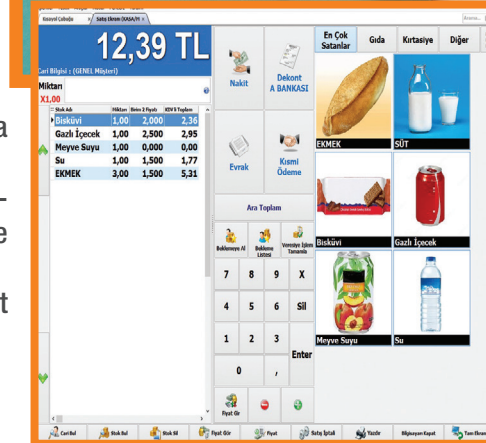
Kasiyel Çabuğu
Satış Ekranı (KASA/Y)
12,39 TL
Cari Bilgisi : (GENEL Müşteri)
Miktarı
X1,00

| Stok Adı | Miktar | Birim 2 Fiyatı | KDV'li Toplam |
|---|---|---|---|
| Bisküvi | 1,00 | 2,000 | 2,36 |
| Gazlı İçecek | 1,00 | 2,500 | 2,95 |
| Meyve Suyu | 1,00 | 0,000 | 0,00 |
| Su | 1,00 | 1,500 | 1,77 |
| EKMEK | 3,00 | 1,500 | 5,31 |

Nakit
Dekont A BANKASI
Evrak
Kısmi Ödeme
Ara Toplam
Beklemeye Al
Bekleme Listesi
Veresiye İşlem Tanımla
7 8 9 X
4 5 6 Sil
1 2 3 Enter
0 ,
Fiyat Gör
En Çok Satanlar
Gıda
Kırtasiye
Diğer
EKMEK
SÜT
Bisküvi
Gazlı İçecek
Meyve Suyu
Su
Cari Bul
Stok Bul
Stok Sil
Fiyat Gör
Fiyat
Satış İptal
Yazdır
Bilgisayarı Kapat
Tam Ekran
a
e
t